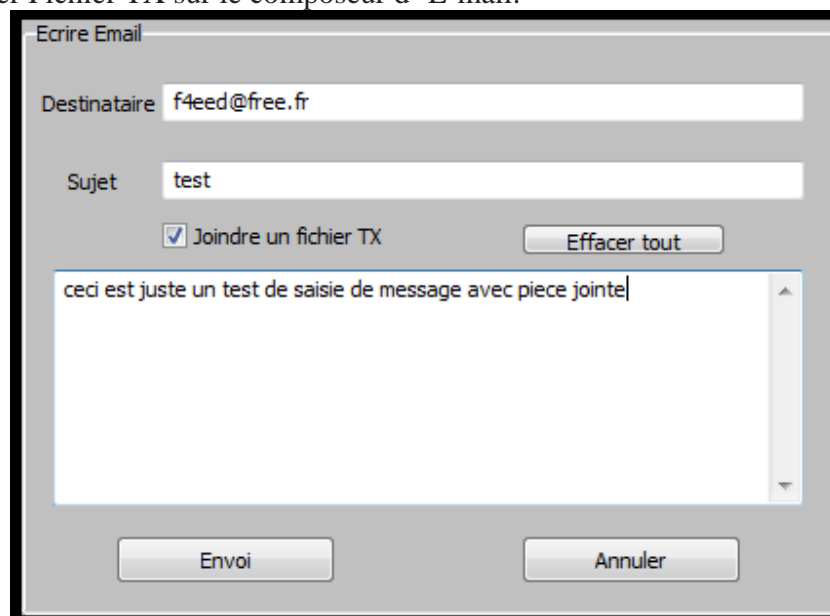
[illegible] Fichier TX sur le composeur d' E-mail.

Ecrire Email

Destinataire f4eed@free.fr

Sujet test

Joindre un fichier TX

Effacer tout

ceci est juste un test de saisie de message avec piece jointe

Envoi

Annuler